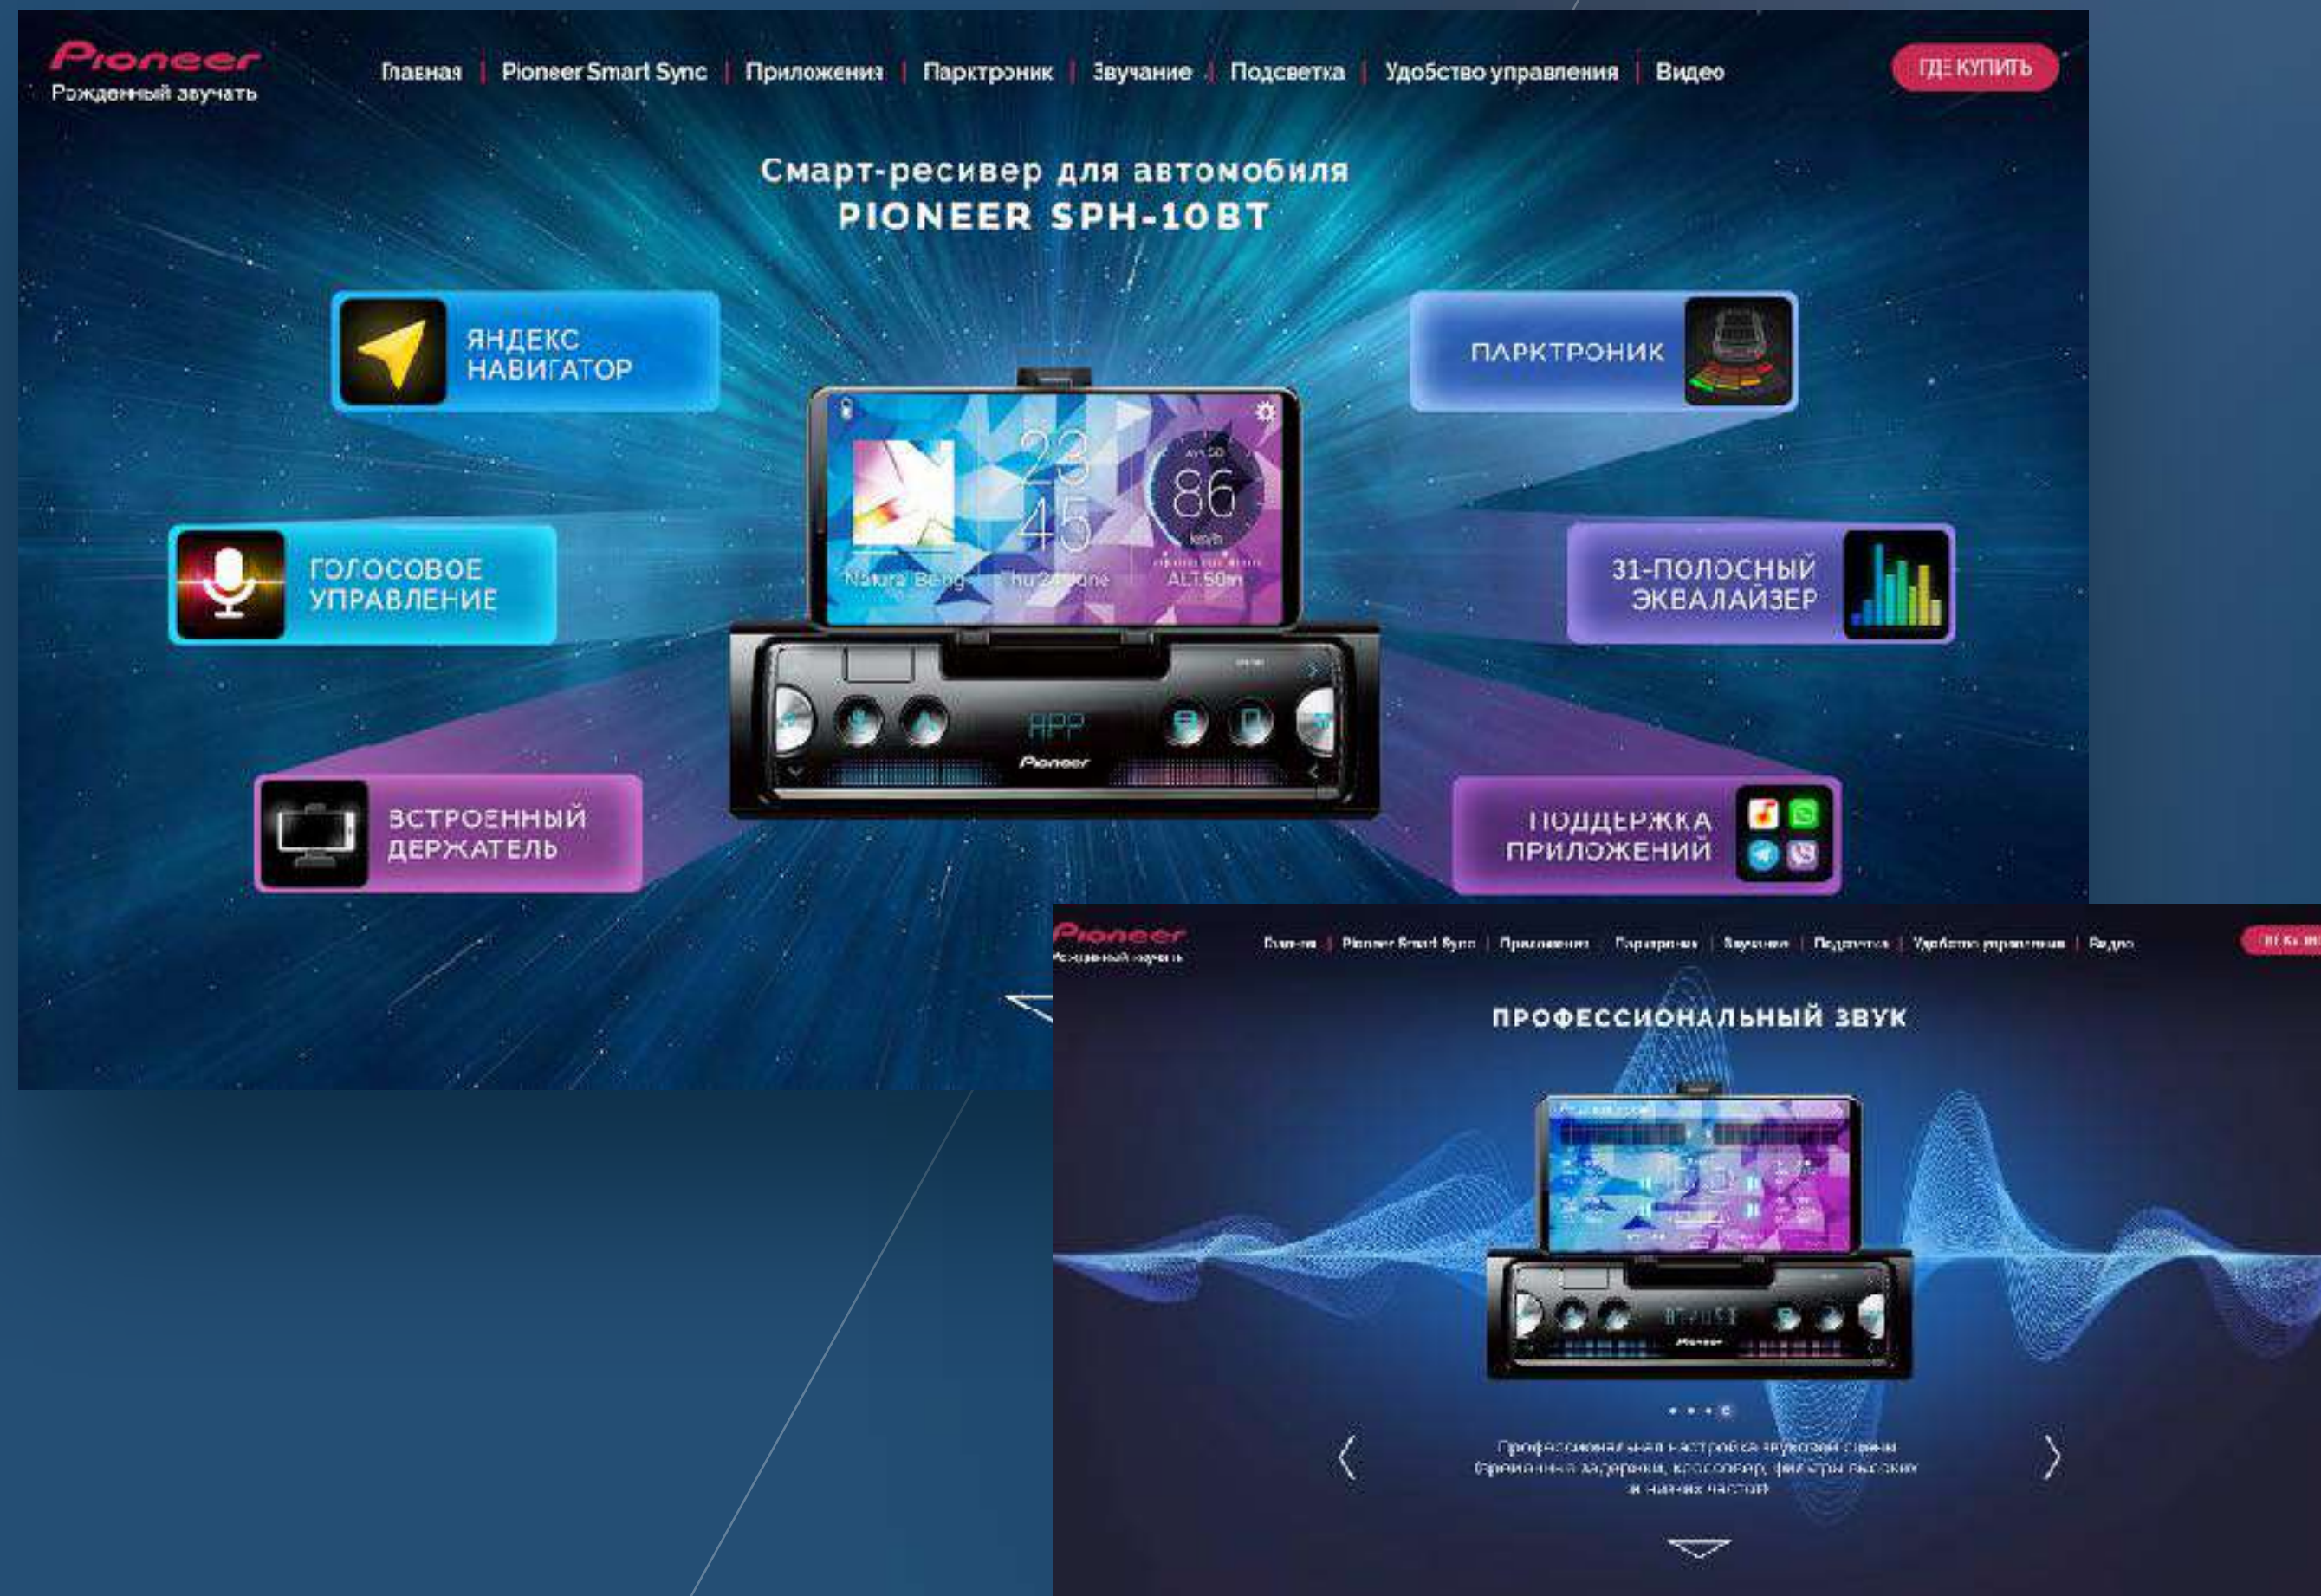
Pioneer
Рожденный звучать

Главная | Pioneer Smart Sync | Приложения | Парктроник | Звучание | Подсветка | Удобство управления | Видео

ГДЕ КУПИТЬ

Смарт-ресивер для автомобиля
PIONEER SPH-10BT

ЯНДЕКС НАВИГАТОР

ПАРКТРОНИК

ГОЛОСОВОЕ УПРАВЛЕНИЕ

31-ПОЛОСНЫЙ ЭКВАЛАЙЗЕР

ВСТРОЕННЫЙ ДЕРЖАТЕЛЬ

ПОДДЕРЖКА ПРИЛОЖЕНИЙ

23
45
86
km/h
Natural Being
ALT.50m
APP
Pioneer

Pioneer
Рожденный звучать

Главная | Pioneer Smart Sync | Приложения | Парктроник | Звучание | Подсветка | Удобство управления | Видео

ГДЕ КУПИТЬ

ПРОФЕССИОНАЛЬНЫЙ ЗВУК

Профессиональная настройка звуковой сцены (временная задержка, кроссовер, фильтры высоких и низких частот)